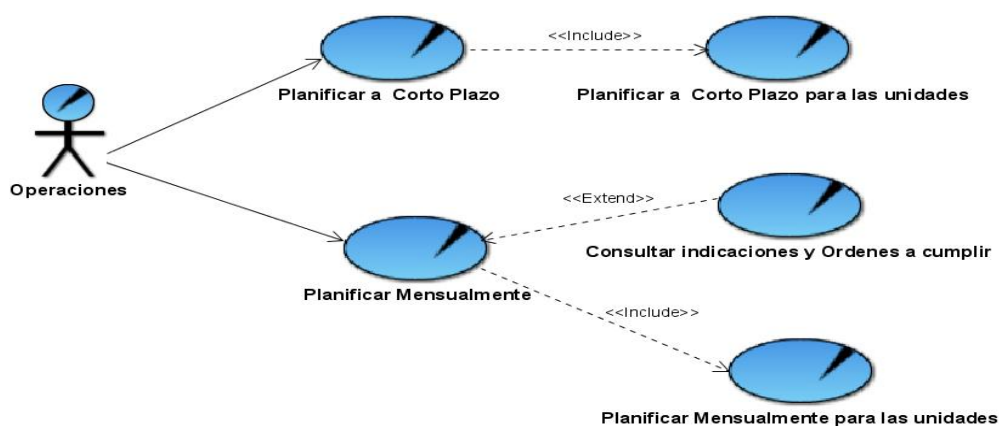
Operaciones

Planificar a  Corto Plazo

<<Include>>

Planificar a  Corto Plazo para las unidades

<<Extend>>

Consultar indicaciones y Ordenes a cumplir

Planificar Mensualmente

<<Include>>

Planificar Mensualmente para las unidades